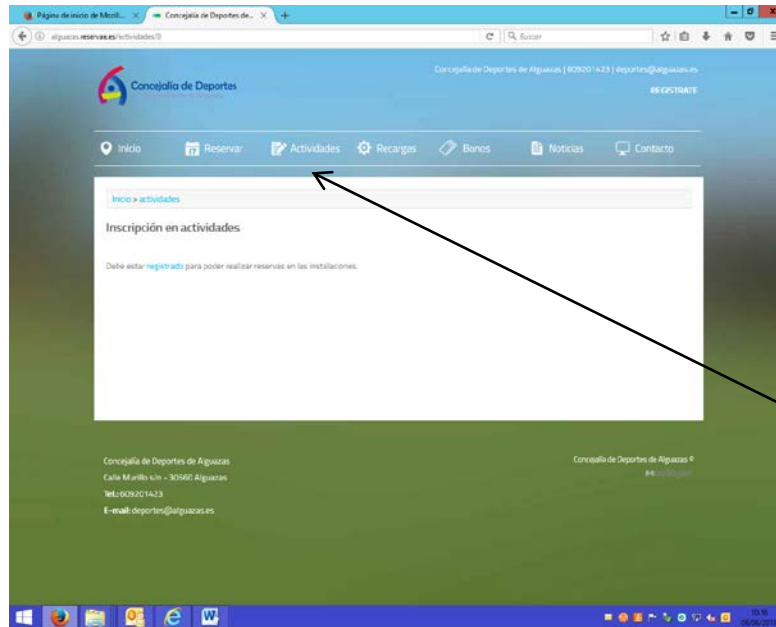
Página de inicio de Mozill... × Concejalía de Deportes de... × +

alguazas.reservas.es/actividades/0

Buscar

Concejalía de Deportes

Concejalía de Deportes de Alguazas | 609201423 | deportes@alguazas.es

REGISTRATE

Inicio Reservar Actividades Recargas Bonos Noticias Contacto

Inicio > actividades

Inscripción en actividades

Debe estar registrado para poder realizar reservas en las instalaciones.

Concejalía de Deportes de Alguazas
Calle Murillo s/n - 30560 Alguazas
Tel.: 609201423
E-mail: deportes@alguazas.es

Concejalía de Deportes de Alguazas ©

10:16